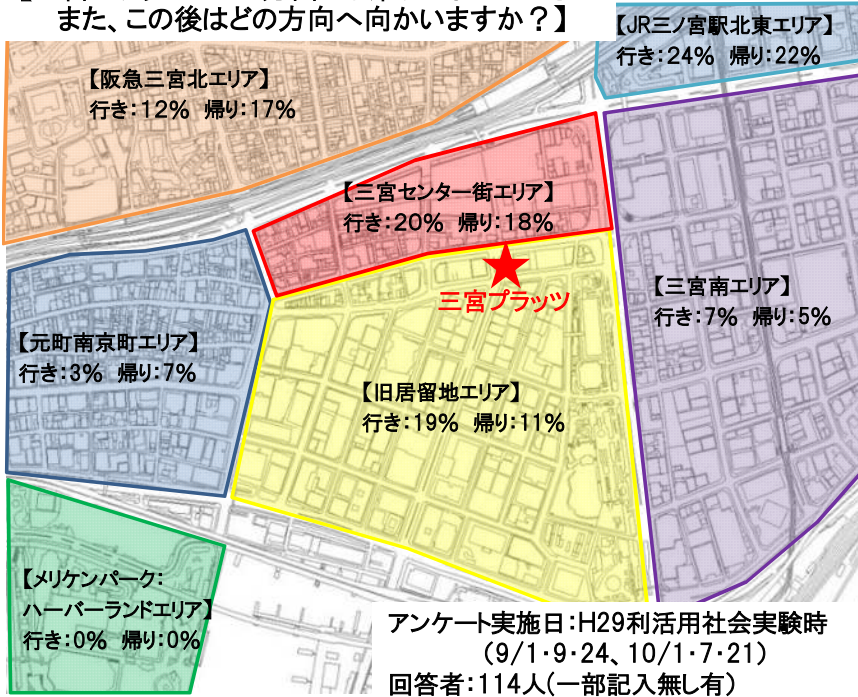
また、この後はどの方向へ向かいますか？】

【JR三ノ宮駅北東エリア】
行き：24％ 帰り：22％

【阪急三宮北エリア】
行き：12％ 帰り：17％

【三宮センター街エリア】
行き：20％ 帰り：18％

三宮プラッツ

【三宮南エリア】
行き：7％ 帰り：5％

【元町南京町エリア】
行き：3％ 帰り：7％

【旧居留地エリア】
行き：19％ 帰り：11％

【メリケンパーク・ハーバーランドエリア】
行き：0％ 帰り：0％

アンケート実施日：H29利活用社会実験時
（9/1・9・24、10/1・7・21）
回答者：114人（一部記入無し有）